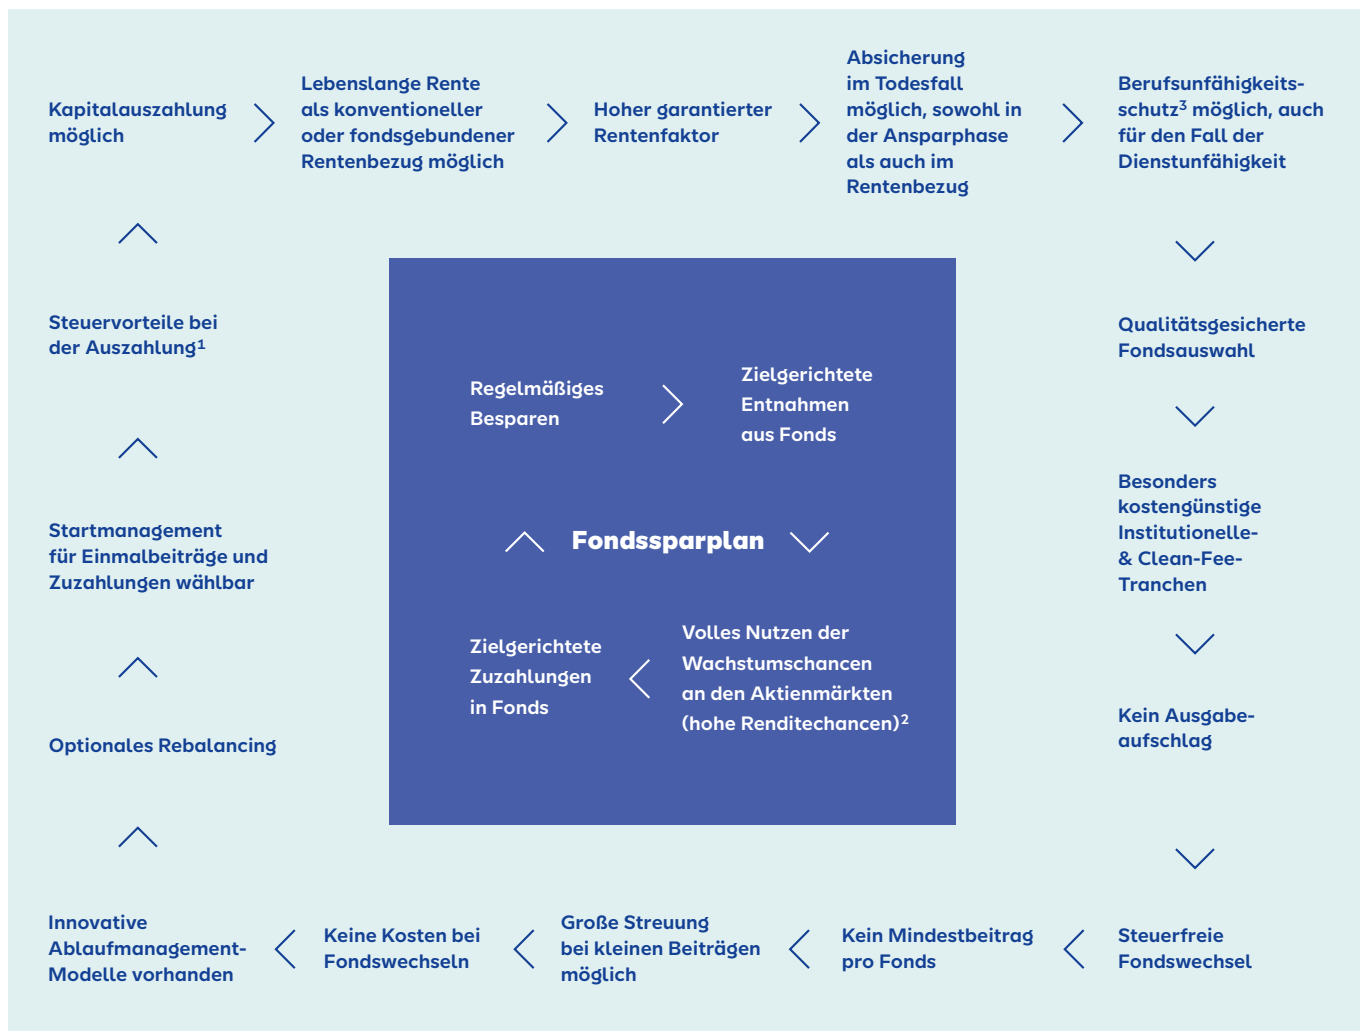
Kapitalauszahlung möglich

Lebenslange Rente als konventioneller oder fondsgebundener Rentenbezug möglich

Hoher garantierter Rentenfaktor

Absicherung im Todesfall möglich, sowohl in der Ansparphase als auch im Rentenbezug

Berufsunfähigkeitsschutz$^3$ möglich, auch für den Fall der Dienstunfähigkeit

Qualitätsgesicherte Fondsauswahl

Besonders kostengünstige Institutionelle- & Clean-Fee-Tranchen

Kein Ausgabeaufschlag

Steuerfreie Fondswechsel

Kein Mindestbeitrag pro Fonds

Große Streuung bei kleinen Beiträgen möglich

Keine Kosten bei Fondswechseln

Innovative Ablaufmanagement-Modelle vorhanden

Optionales Rebalancing

Startmanagement für Einmalbeiträge und Zuzahlungen wählbar

Steuervorteile bei der Auszahlung$^1$

Regelmäßiges Besparen

Zielgerichtete Entnahmen aus Fonds

Fondssparplan

Volles Nutzen der Wachstumschancen an den Aktienmärkten (hohe Renditechancen)$^2$

Zielgerichtete Zuzahlungen in Fonds